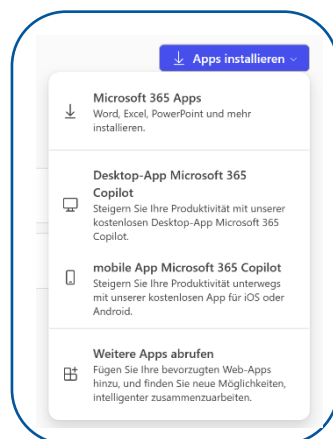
Apps installieren

Microsoft 365 Apps
Word, Excel, PowerPoint und mehr installieren.

Desktop-App Microsoft 365 Copilot
Steigern Sie Ihre Produktivität mit unserer kostenlosen Desktop-App Microsoft 365 Copilot.

mobile App Microsoft 365 Copilot
Steigern Sie Ihre Produktivität unterwegs mit unserer kostenlosen App für iOS oder Android.

Weitere Apps abrufen
Fügen Sie Ihre bevorzugten Web-Apps hinzu, und finden Sie neue Möglichkeiten, intelligenter zusammenzuarbeiten.